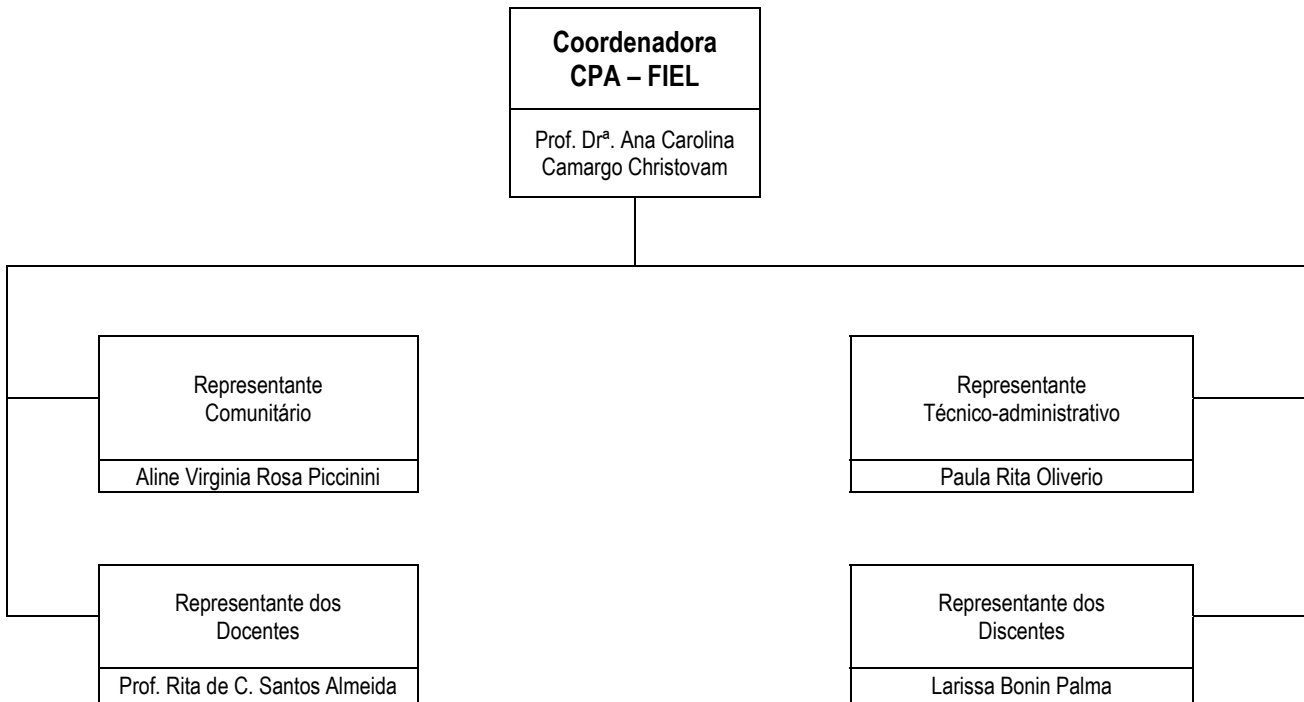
Coordenadora
CPA – FIEL

Prof. Drª. Ana Carolina Camargo Christovam

Representante Comunitário

Aline Virginia Rosa Piccinini

Representante Técnico-administrativo

Paula Rita Oliverio

Representante dos Docentes

Prof. Rita de C. Santos Almeida

Representante dos Discentes

Larissa Bonin Palma